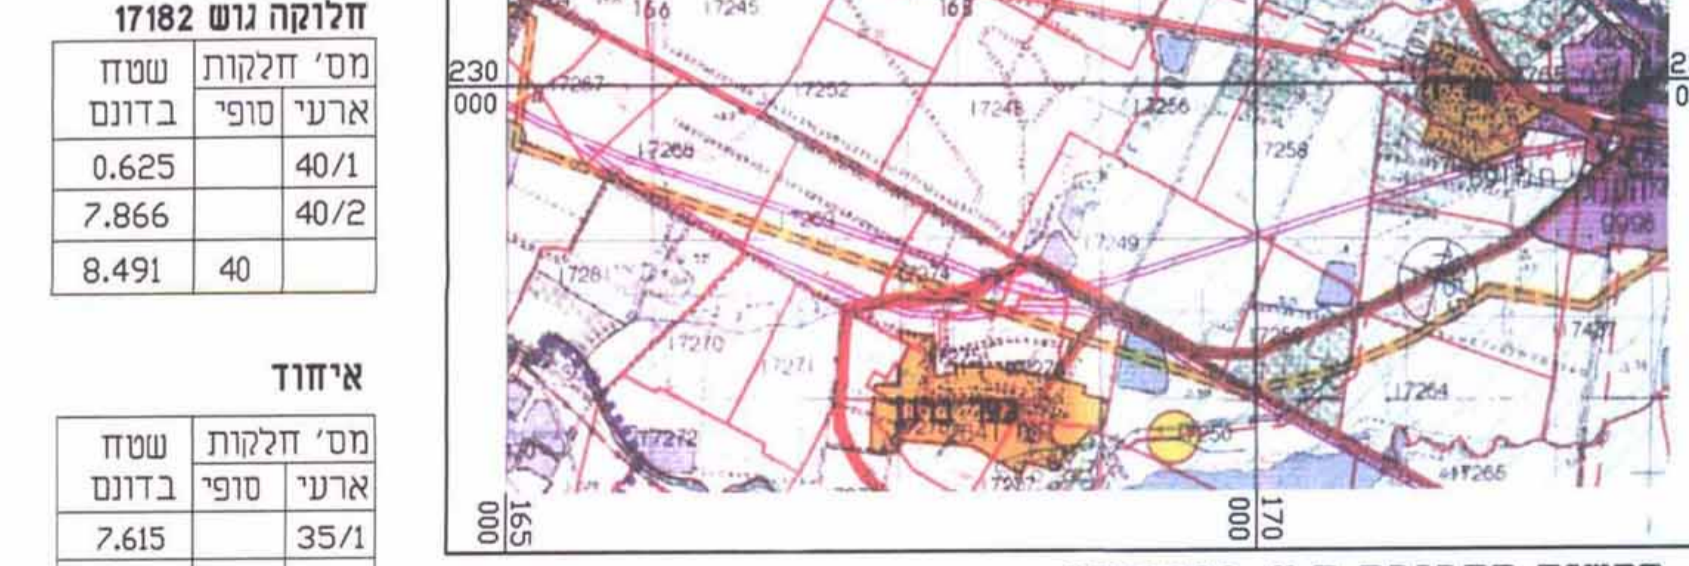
חלוקה גוש 17182

| מס' חלקות | | שטח בדונם |
|---|---|---|
| ארעי | סופי | |
| 40/1 | | 0.625 |
| 40/2 | | 7.866 |
| | 40 | 8.491 |

איחוד

| מס' חלקות | | שטח בדונם |
|---|---|---|
| ארעי | סופי | |
| 35/1 | | 7.615 |

166 17245 163
230
000
17267 17252 17248 17256
17268 7258
17263
17249
17281
17274
17270 17271
17264
17272
17265
165
000
170
000
2
0